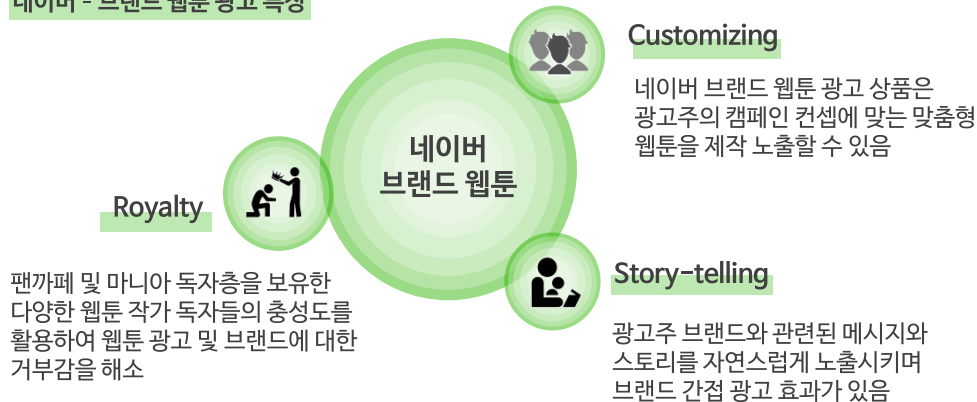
네이버 - 브랜드 웹툰 광고 특징

Customizing

네이버 브랜드 웹툰 광고 상품은 광고주의 캠페인 컨셉에 맞는 맞춤형 웹툰을 제작 노출할 수 있음

네이버
브랜드 웹툰

Royalty

팬까페 및 마니아 독자층을 보유한 다양한 웹툰 작가 독자들의 충성도를 활용하여 웹툰 광고 및 브랜드에 대한 거부감을 해소

Story-telling

광고주 브랜드와 관련된 메시지와 스토리를 자연스럽게 노출시키며 브랜드 간접 광고 효과가 있음